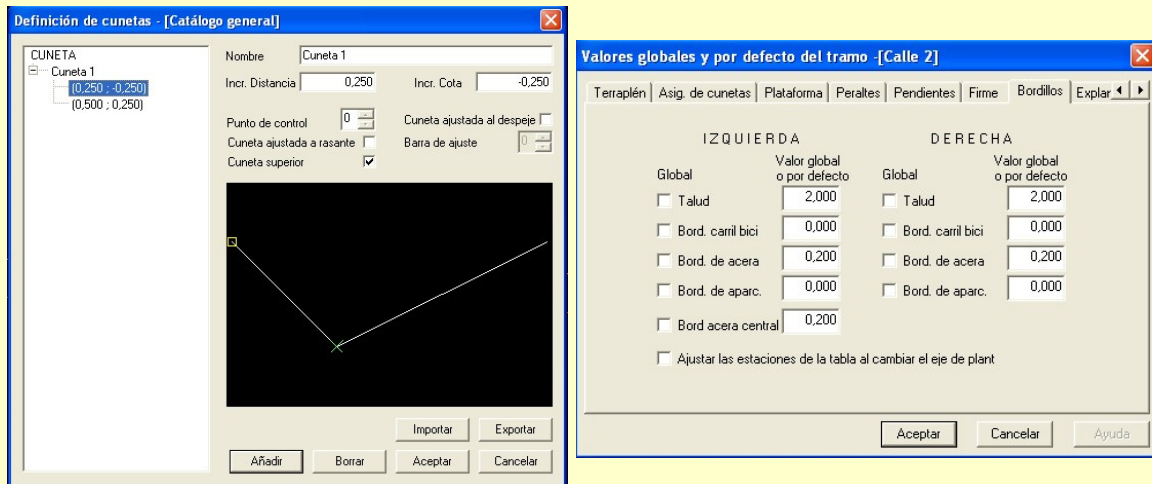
Definición de cunetas - [Catálogo general]

CUNETA
Cuneta 1
(0,250 ; -0,250)
(0,500 ; 0,250)

Nombre Cuneta 1
Incr. Distancia 0,250
Incr. Cota -0,250
Punto de control 0
Cuneta ajustada al despeje
Cuneta ajustada a rasante
Barra de ajuste 0
Cuneta superior

Importar
Exportar
Añadir
Borrar
Aceptar
Cancelar

Valores globales y por defecto del tramo -[Calle 2]

Terraplén | Asig. de cunetas | Plataforma | Peraltes | Pendientes | Firme | Bordillos | Explar

IZQUIERDA

| Global | Valor global o por defecto |
|---|---|
| Talud | 2,000 |
| Bord. carril bici | 0,000 |
| Bord. de acera | 0,200 |
| Bord. de aparc. | 0,000 |
| Bord acera central | 0,200 |

DERECHA

| Global | Valor global o por defecto |
|---|---|
| Talud | 2,000 |
| Bord. carril bici | 0,000 |
| Bord. de acera | 0,200 |
| Bord. de aparc. | 0,000 |

Ajustar las estaciones de la tabla al cambiar el eje de plant

Aceptar
Cancelar
Ayuda